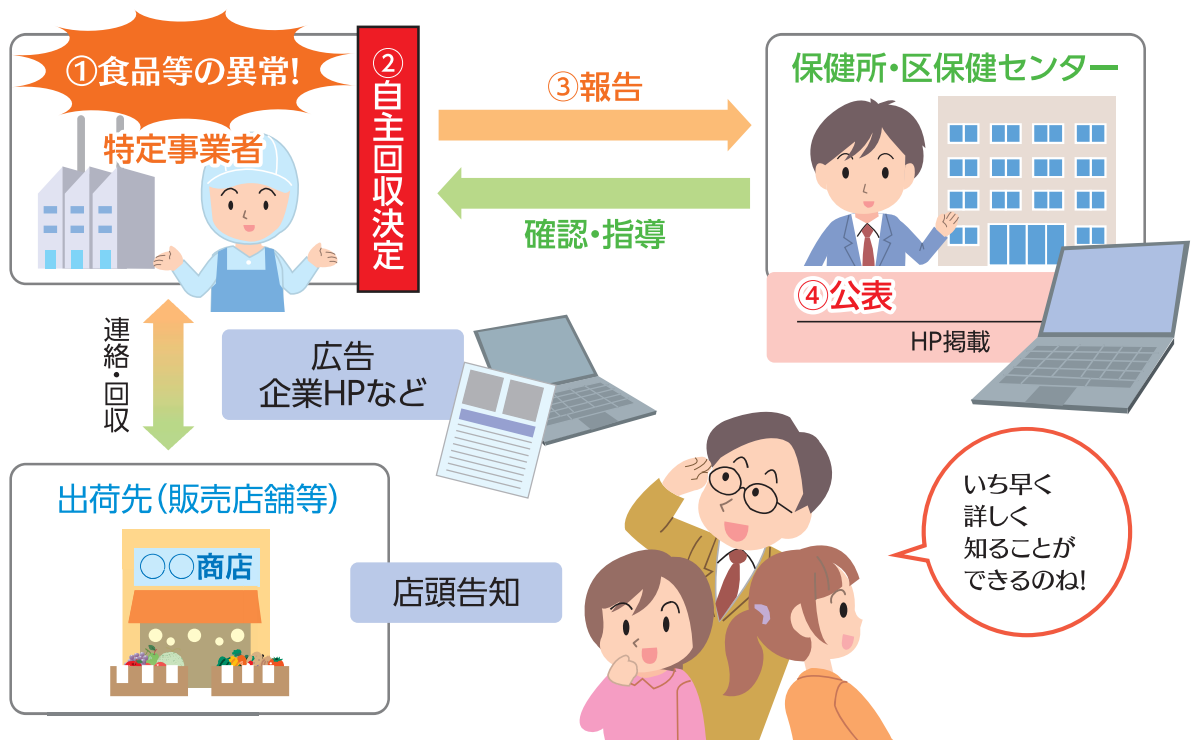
①食品等の異常!
特定事業者

②自主回収決定

③報告

確認・指導

保健所・区保健センター

④公表
HP掲載

連絡・回収

広告
企業HPなど

出荷先(販売店舗等)

○○商店

店頭告知

いち早く
詳しく
知ることが
できるのね!